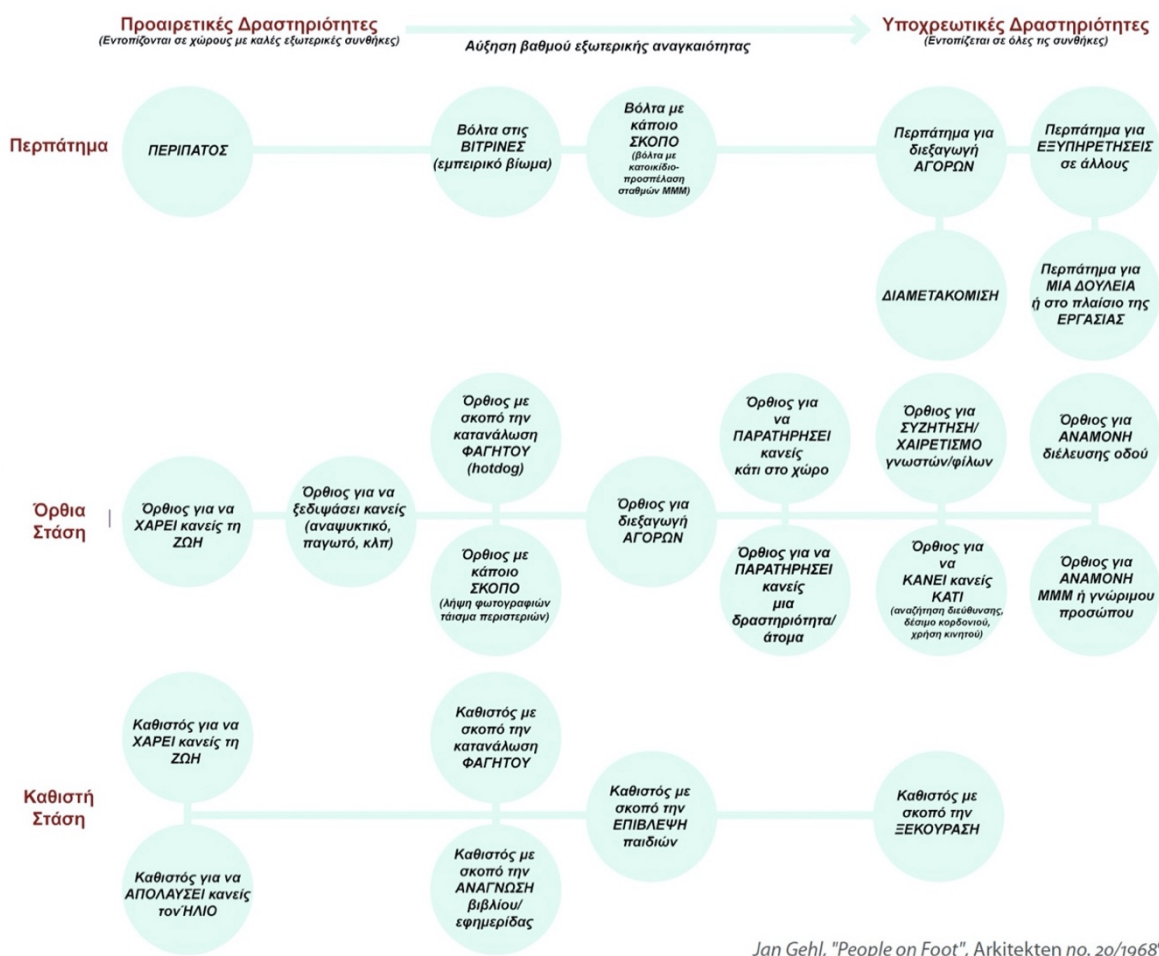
Προαιρετικές Δραστηριότητες
(Εντοπίζονται σε χώρους με καλές εξωτερικές συνθήκες)

Αύξηση βαθμού εξωτερικής αναγκαιότητας

Υποχρεωτικές Δραστηριότητες
(Εντοπίζεται σε όλες τις συνθήκες)

Περπάτημα

ΠΕΡΙΠΑΤΟΣ

Βόλτα στις ΒΙΤΡΙΝΕΣ (εμπειρικό βίωμα)

Βόλτα με κάποιο ΣΚΟΠΟ (βόλτα με κατοικίδιο-προσπέλαση σταθμών ΜΜΜ)

Περπάτημα για διεξαγωγή ΑΓΟΡΩΝ

Περπάτημα για ΕΞΥΠΗΡΕΤΗΣΕΙΣ σε άλλους

ΔΙΑΜΕΤΑΚΟΜΙΣΗ

Περπάτημα για ΜΙΑ ΔΟΥΛΕΙΑ ή στο πλαίσιο της ΕΡΓΑΣΙΑΣ

Όρθια Στάση

Όρθιος για να ΧΑΡΕΙ κανείς τη ΖΩΗ

Όρθιος για να ξεδιψάσει κανείς (αναψυκτικό, παγωτό, κλπ)

Όρθιος με σκοπό την κατανάλωση ΦΑΓΗΤΟΥ (hotdog)

Όρθιος με κάποιο ΣΚΟΠΟ (λήψη φωτογραφιών τάισμα περιστεριών)

Όρθιος για διεξαγωγή ΑΓΟΡΩΝ

Όρθιος για να ΠΑΡΑΤΗΡΗΣΕΙ κανείς κάτι στο χώρο

Όρθιος για να ΠΑΡΑΤΗΡΗΣΕΙ κανείς μια δραστηριότητα/άτομα

Όρθιος για ΣΥΖΗΤΗΣΗ/ΧΑΙΡΕΤΙΣΜΟ γνωστών/φίλων

Όρθιος για να ΚΑΝΕΙ κανείς ΚΑΤΙ (αναζήτηση διεύθυνσης, δέσιμο κορδονιού, χρήση κινητού)

Όρθιος για ΑΝΑΜΟΝΗ διέλευσης οδού

Όρθιος για ΑΝΑΜΟΝΗ ΜΜΜ ή γνώριμου προσώπου

Καθιστή Στάση

Καθιστός για να ΧΑΡΕΙ κανείς τη ΖΩΗ

Καθιστός για να ΑΠΟΛΑΥΣΕΙ κανείς τον ΉΛΙΟ

Καθιστός με σκοπό την κατανάλωση ΦΑΓΗΤΟΥ

Καθιστός με σκοπό την ΑΝΑΓΝΩΣΗ βιβλίου/εφημερίδας

Καθιστός με σκοπό την ΕΠΙΒΛΕΨΗ παιδιών

Καθιστός με σκοπό την ΞΕΚΟΥΡΑΣΗ

Jan Gehl, "People on Foot", Arkitekten no. 20/1968